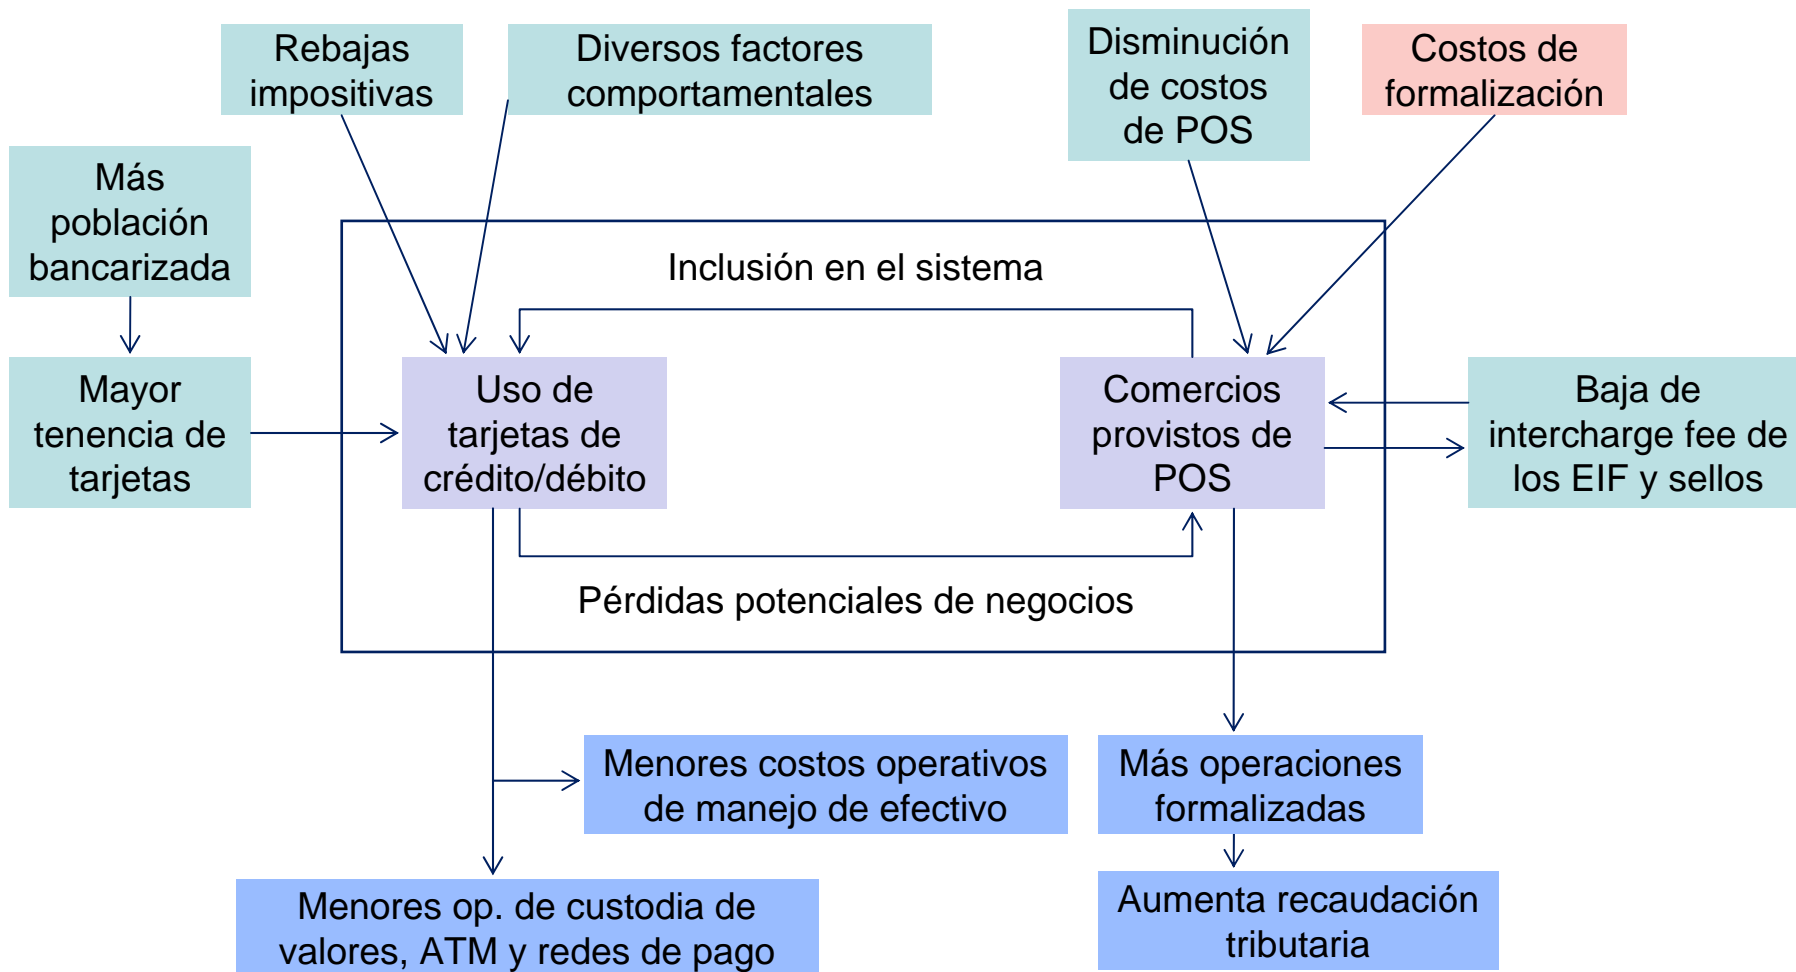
Rebajas impositivas

Diversos factores comportamentales

Disminución de costos de POS

Costos de formalización

Más población bancarizada

Inclusión en el sistema

Mayor tenencia de tarjetas

Uso de tarjetas de crédito/débito

Comercios provistos de POS

Baja de intercharge fee de los EIF y sellos

Pérdidas potenciales de negocios

Menores costos operativos de manejo de efectivo

Más operaciones formalizadas

Menores op. de custodia de valores, ATM y redes de pago

Aumenta recaudación tributaria